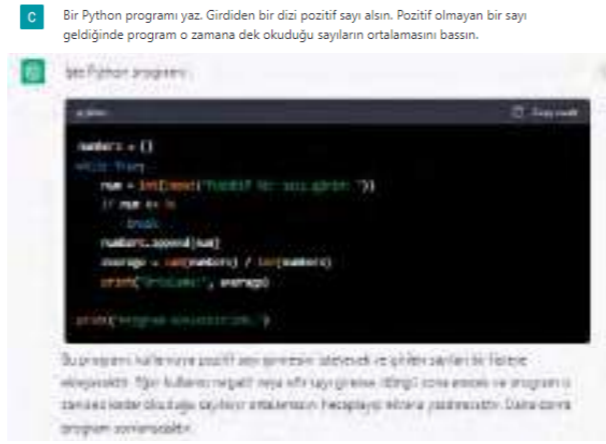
C

Bir Python programı yaz. Girdiden bir dizi pozitif sayı alsın. Pozitif olmayan bir sayı geldiğinde program o zamana dek okuduğu sayıların ortalamasını bassın.

İşte Python programı:

python Copy code

numbers = []
while True:
    num = int(input("Pozitif bir sayı girin: "))
    if num <= 0:
        break
    numbers.append(num)
    average = sum(numbers) / len(numbers)
    print("Ortalama:", average)

print("Program sonlandırıldı.")

Bu program kullanıcıya pozitif sayı girmesini isteyecek ve girilen sayıları bir listeye ekleyecektir. Eğer kullanıcı negatif veya sıfır sayı girerse, döngü sona erecek ve program o zamana kadar okuduğu sayıların ortalamasını hesaplayıp ekrana yazdıracaktır. Daha sonra program sonlanacaktır.